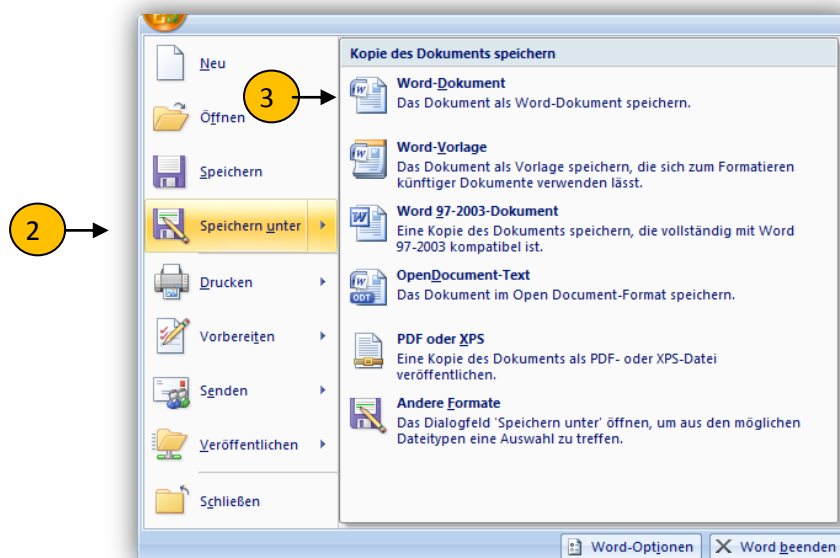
2

3

Neu

Öffnen

Speichern

Speichern unter

Drucken

Vorbereiten

Senden

Veröffentlichen

Schließen

Kopie des Dokuments speichern

Word-Dokument
Das Dokument als Word-Dokument speichern.

Word-Vorlage
Das Dokument als Vorlage speichern, die sich zum Formatieren künftiger Dokumente verwenden lässt.

Word 97-2003-Dokument
Eine Kopie des Dokuments speichern, die vollständig mit Word 97-2003 kompatibel ist.

OpenDocument-Text
Das Dokument im Open Document-Format speichern.

PDF oder XPS
Eine Kopie des Dokuments als PDF- oder XPS-Datei veröffentlichen.

Andere Formate
Das Dialogfeld 'Speichern unter' öffnen, um aus den möglichen Dateitypen eine Auswahl zu treffen.

Word-Optionen

Word beenden